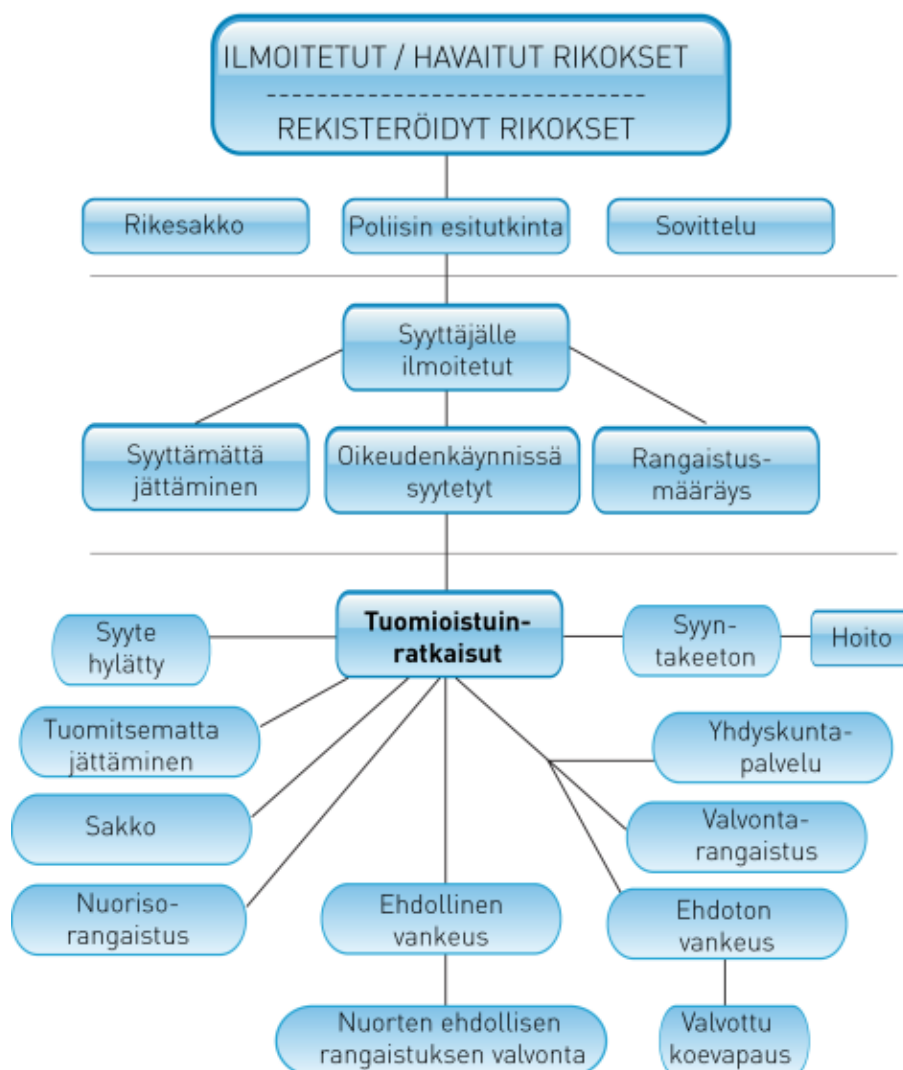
ILMOITETUT / HAVAITUT RIKOKSET
------------------------------
REKISTERÖIDYT RIKOKSET

Rikesakko

Poliisin esitutkinta

Sovittelu

Syyttäjälle ilmoitetut

Syyttämättä jättäminen

Oikeudenkäynnissä syytetyt

Rangaistusmääräys

Syyte hylätty

Tuomioistuinratkaisut

Syyntakeeton

Hoito

Tuomitsematta jättäminen

Yhdyskuntapalvelu

Sakko

Valvontarangaistus

Nuorisorangaistus

Ehdollinen vankeus

Ehdoton vankeus

Nuorten ehdollisen rangaistuksen valvonta

Valvottu koevapaus